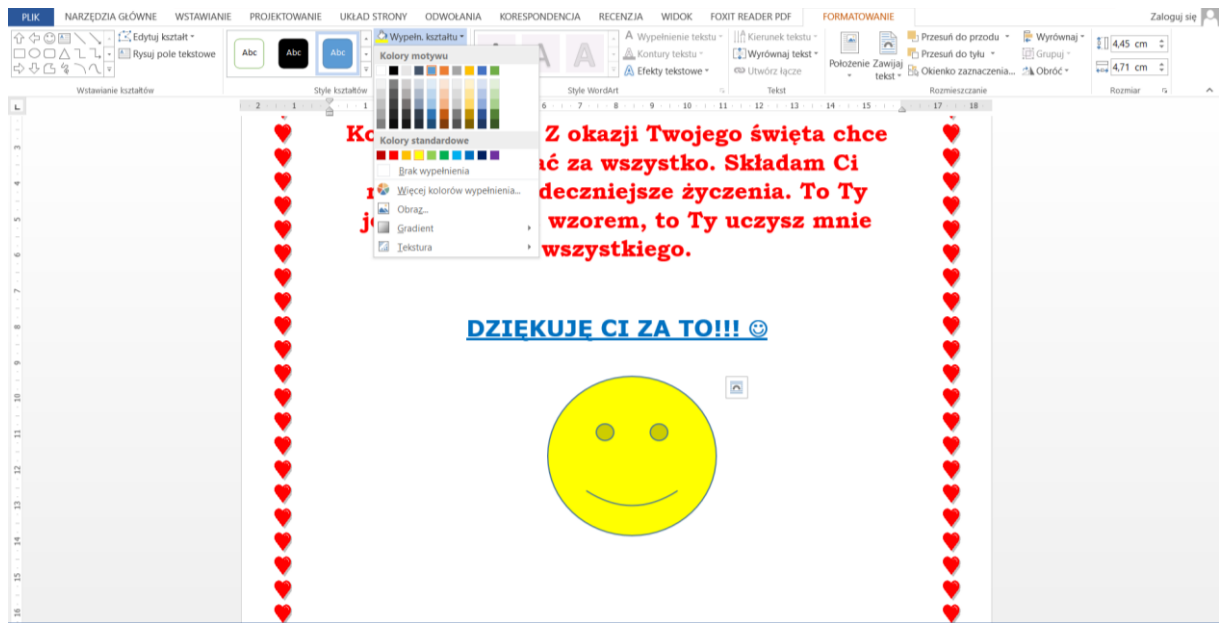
PLIK NARZĘDZIA GŁÓWNE WSTAWIANIE PROJEKTOWANIE UKŁAD STRONY ODWOŁANIA KORESPONDENCJA RECENZJA WIDOK FOXIT READER PDF FORMATOWANIE Zaloguj się

Edytuj kształt
Rysuj pole tekstowe
Wstawianie kształtów

Abc Abc Abc
Style kształtów

Wypełn. kształtu
Kolory motywu
Kolory standardowe
Brak wypełnienia
Więcej kolorów wypełnienia...
Obraz...
Gradient
Tekstura

Style WordArt
Wypełnienie tekstu
Kontury tekstu
Efekty tekstowe

Kierunek tekstu
Wyrównaj tekst
Utwórz łącze
Tekst

Położenie Zawijaj tekst
Przesuń do przodu
Przesuń do tyłu
Okienko zaznaczenia...
Wyrównaj
Grupuj
Obróć
Rozmieszczanie

4,45 cm
4,71 cm
Rozmiar

Ko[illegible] Z okazji Twojego święta chce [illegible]ać za wszystko. Składam Ci n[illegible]deczniejsze życzenia. To Ty je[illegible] wzorem, to Ty uczysz mnie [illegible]wszystkiego.

DZIĘKUJĘ CI ZA TO!!! ☺